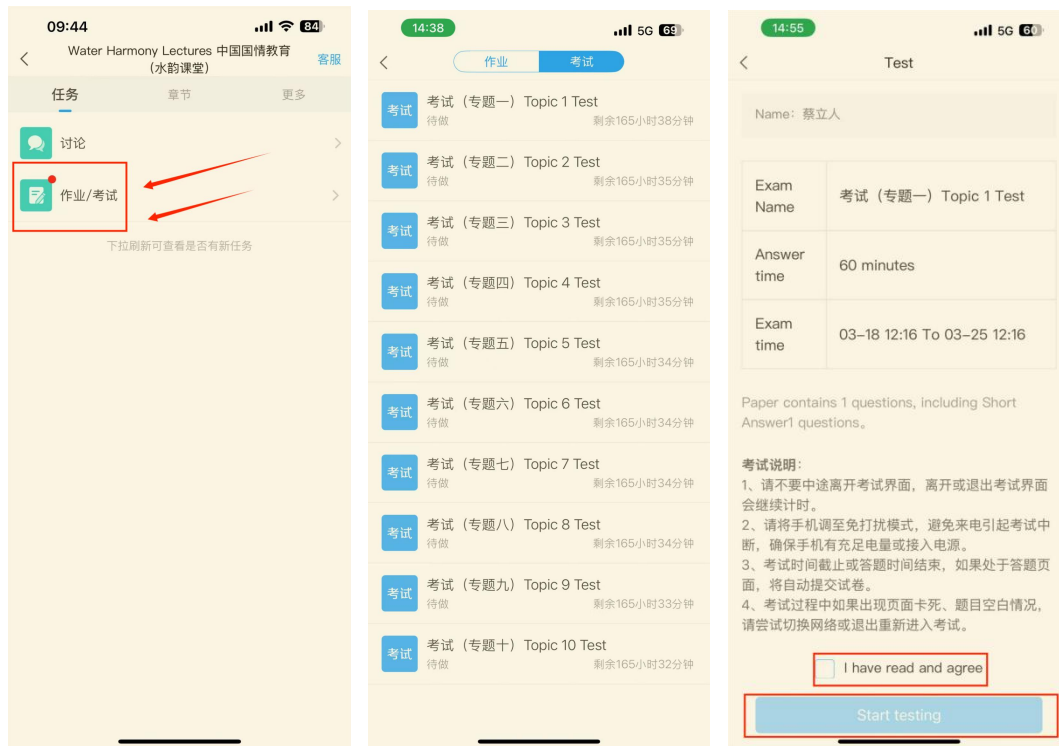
09:44

84

Water Harmony Lectures 中国国情教育（水韵课堂）

客服

任务　章节　更多

讨论

作业/考试

下拉刷新可查看是否有新任务

14:38

5G 69

作业　考试

考试　考试（专题一）Topic 1 Test
待做　剩余165小时38分钟

考试　考试（专题二）Topic 2 Test
待做　剩余165小时35分钟

考试　考试（专题三）Topic 3 Test
待做　剩余165小时35分钟

考试　考试（专题四）Topic 4 Test
待做　剩余165小时35分钟

考试　考试（专题五）Topic 5 Test
待做　剩余165小时34分钟

考试　考试（专题六）Topic 6 Test
待做　剩余165小时34分钟

考试　考试（专题七）Topic 7 Test
待做　剩余165小时34分钟

考试　考试（专题八）Topic 8 Test
待做　剩余165小时34分钟

考试　考试（专题九）Topic 9 Test
待做　剩余165小时33分钟

考试　考试（专题十）Topic 10 Test
待做　剩余165小时32分钟

14:55

5G 60

Test

Name：蔡立人

| Exam Name | 考试（专题一）Topic 1 Test |
|---|---|
| Answer time | 60 minutes |
| Exam time | 03-18 12:16 To 03-25 12:16 |

Paper contains 1 questions, including Short Answer1 questions。

考试说明：
1、请不要中途离开考试界面，离开或退出考试界面会继续计时。
2、请将手机调至免打扰模式，避免来电引起考试中断，确保手机有充足电量或接入电源。
3、考试时间截止或答题时间结束，如果处于答题页面，将自动提交试卷。
4、考试过程中如果出现页面卡死、题目空白情况，请尝试切换网络或退出重新进入考试。

I have read and agree

Start testing